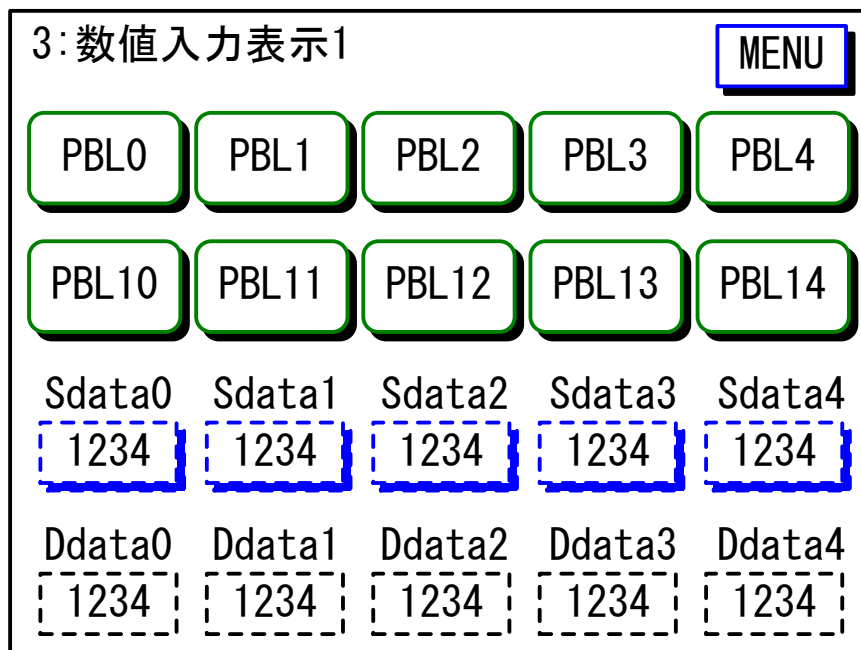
3:数値入力表示1

MENU

PBL0 PBL1 PBL2 PBL3 PBL4

PBL10 PBL11 PBL12 PBL13 PBL14

Sdata0 Sdata1 Sdata2 Sdata3 Sdata4

1234 1234 1234 1234 1234

Ddata0 Ddata1 Ddata2 Ddata3 Ddata4

1234 1234 1234 1234 1234